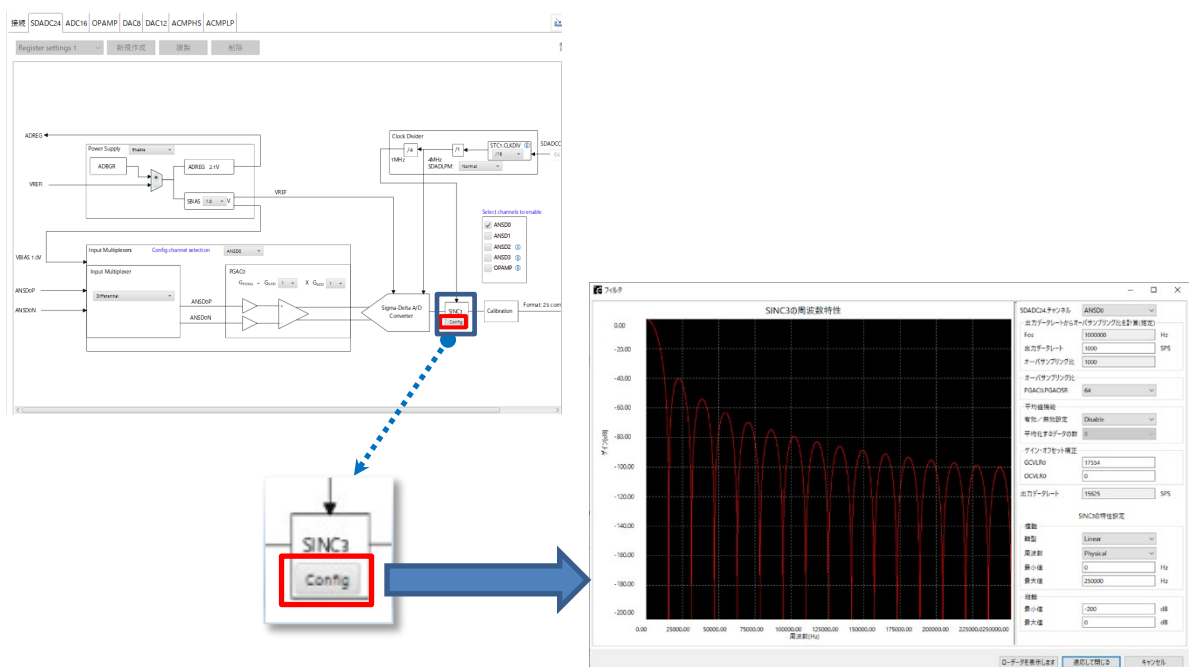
接続 SDADC24 ADC16 OPAMP DAC8 DAC12 ACMPHS ACMPLP

Register settings 1 新規作成 複製 削除

ADREG

Power Supply Enable

ADBGR

ADREG 2.1V

VREFI

SBIAS 1.0 V

VREF

Clock Divider

/4

/1

STC1.CLKDIV /16

1MHz

4MHz

SDADLPM Normal

SDADCCLK

Select channels to enable

ANSD0

ANSD1

ANSD2

ANSD3

OPAMP

VBIAS 1.0V

Input Multiplexers

Config channel selection: ANSD0

Input Multiplexer

Differential

PGAC0

ANSD0P

ANSD0N

ANSDnP

ANSDnN

Sigma-Delta A/D Converter

SINC3

Config

Calibration

Format: 2's com

SINC3

Config

フィルタ

SINC3の周波数特性

0.00

-20.00

-40.00

-60.00

-80.00

-100.00

-120.00

-140.00

-160.00

-180.00

-200.00

ゲイン(dB)

0.00 25000.00 50000.00 75000.00 100000.00 125000.00 150000.00 175000.00 200000.00 225000.0250000.00

周波数(Hz)

SDADC24 チャンネル ANSD0

出力データレートからオーバサンプリング比を計算(推定)

Fos 1000000 Hz

出力データレート 1000 SPS

オーバサンプリング比 1000

オーバサンプリング比

PGAC0.PGAOSR 64

平均値機能

有効/無効設定 Disable

平均化するデータの数 8

ゲイン/オフセット補正

GCVLR0 17554

OCVLR0 0

出力データレート 15625 SPS

SINC3の特性設定

横軸

軸型 Linear

周波数 Physical

最小値 0 Hz

最大値 250000 Hz

縦軸

最小値 -200 dB

最大値 0 dB

ローデータを表示します 適応して閉じる キャンセル